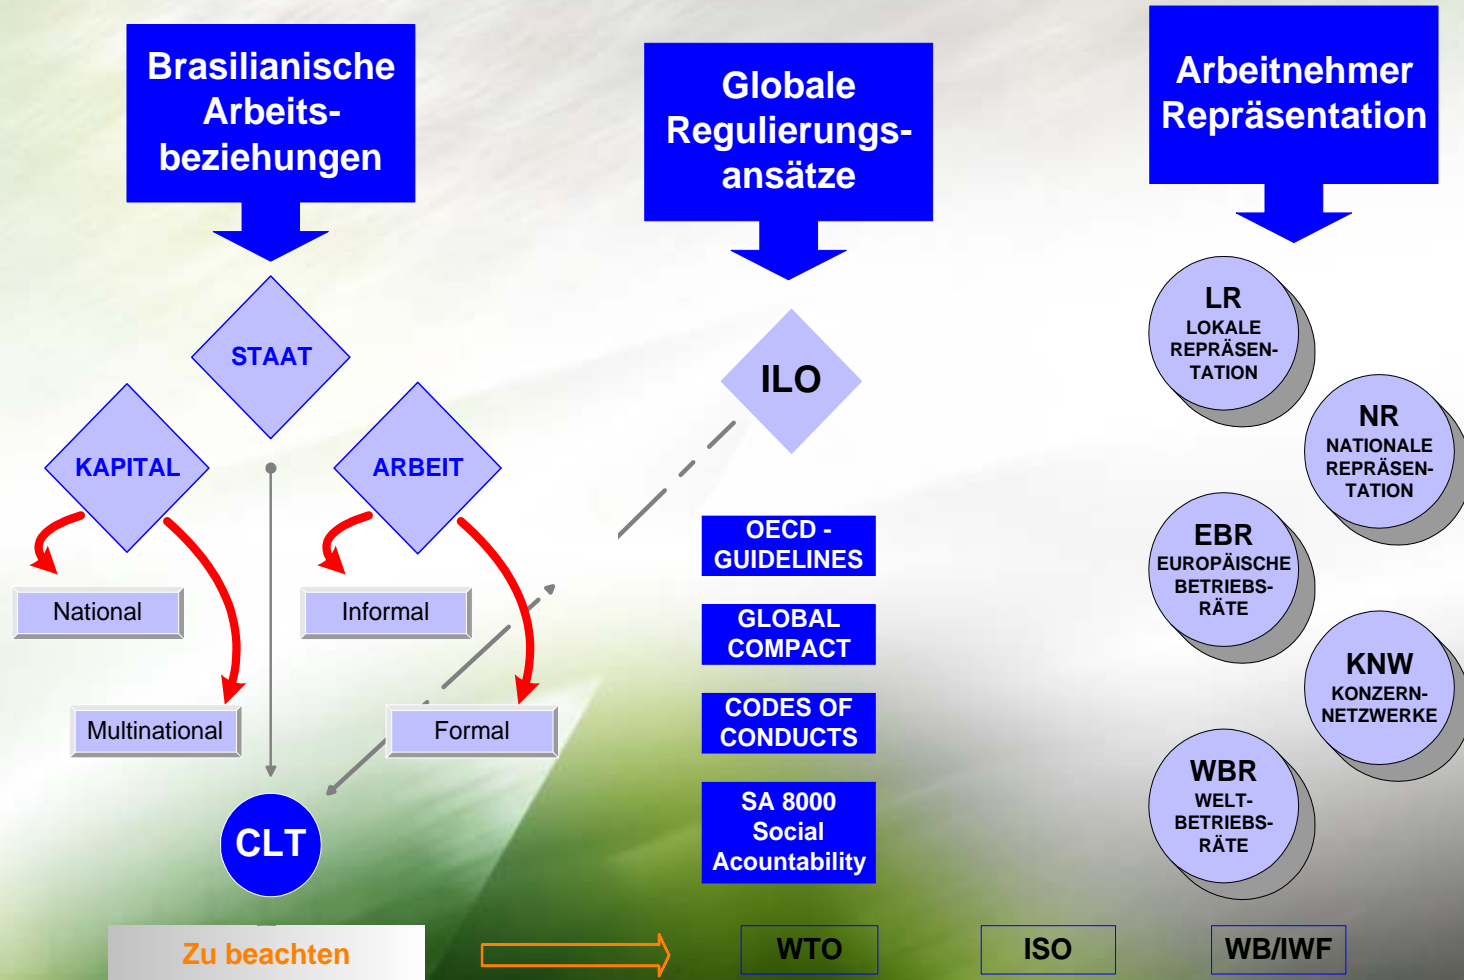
Brasilianische Arbeitsbeziehungen

Globale Regulierungsansätze

Arbeitnehmer Repräsentation

STAAT

KAPITAL

ARBEIT

National

Informal

Multinational

Formal

CLT

ILO

OECD - GUIDELINES

GLOBAL COMPACT

CODES OF CONDUCTS

SA 8000 Social Accountability

LR
LOKALE REPRÄSENTATION

NR
NATIONALE REPRÄSENTATION

EBR
EUROPÄISCHE BETRIEBSRÄTE

KNW
KONZERNNETZWERKE

WBR
WELTBETRIEBSRÄTE

Zu beachten

WTO

ISO

WB/IWF